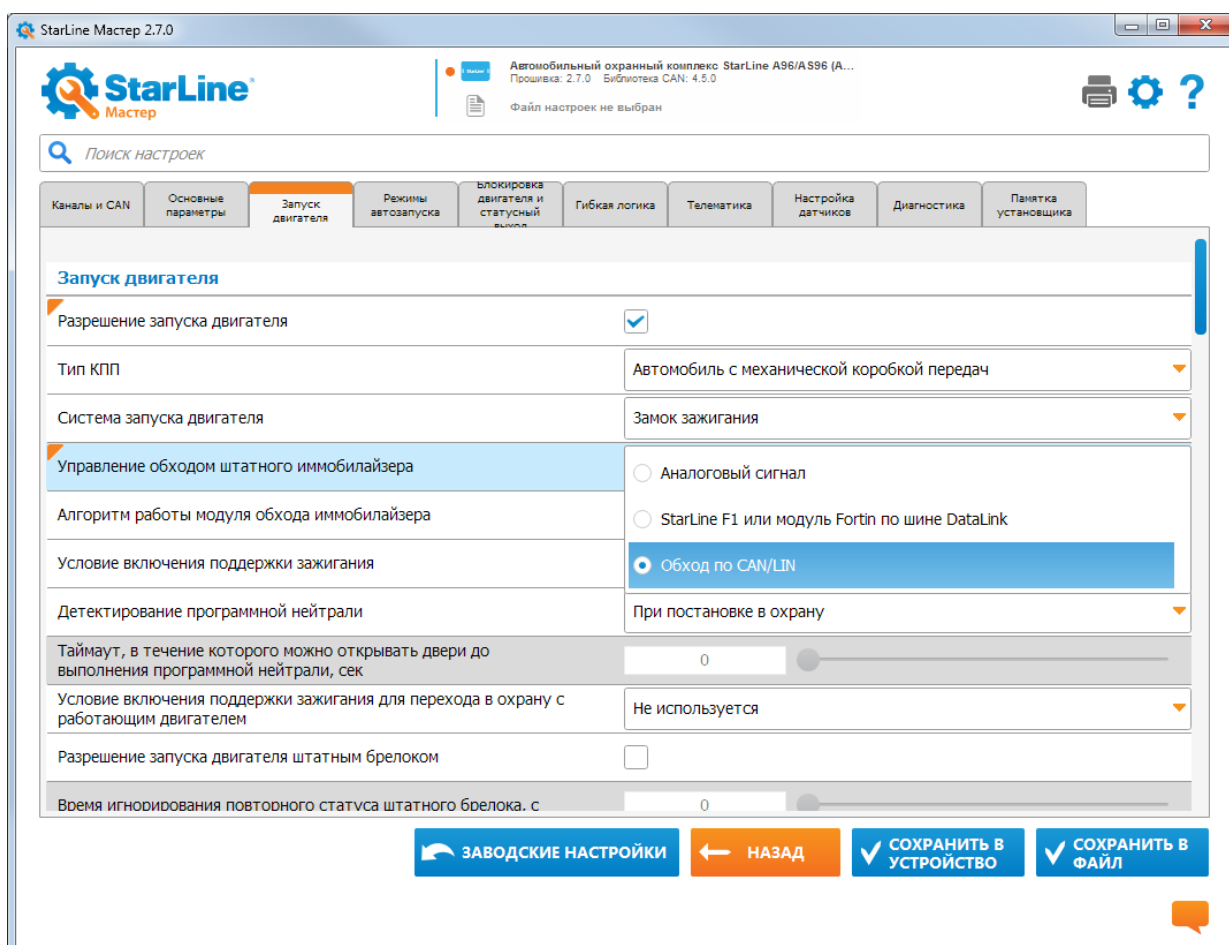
StarLine Мастер 2.7.0

StarLine Мастер

Автомобильный охранный комплекс StarLine A96/AS96 (A...
Прошивка: 2.7.0 Библиотека CAN: 4.5.0
Файл настроек не выбран

Поиск настроек

Каналы и CAN | Основные параметры | Запуск двигателя | Режимы автозапуска | Блокировка двигателя и статусный выход | Гибкая логика | Телематика | Настройка датчиков | Диагностика | Памятка установщика

Запуск двигателя

Разрешение запуска двигателя

Тип КПП
Автомобиль с механической коробкой передач

Система запуска двигателя
Замок зажигания

Управление обходом штатного иммобилайзера
Аналоговый сигнал
StarLine F1 или модуль Fortin по шине DataLink
Обход по CAN/LIN

Алгоритм работы модуля обхода иммобилайзера

Условие включения поддержки зажигания

Детектирование программной нейтрали
При постановке в охрану

Таймаут, в течение которого можно открывать двери до выполнения программной нейтрали, сек
0

Условие включения поддержки зажигания для перехода в охрану с работающим двигателем
Не используется

Разрешение запуска двигателя штатным брелоком

Время игнорирования повторного статуса штатного брелока, с
0

ЗАВОДСКИЕ НАСТРОЙКИ
НАЗАД
СОХРАНИТЬ В УСТРОЙСТВО
СОХРАНИТЬ В ФАЙЛ